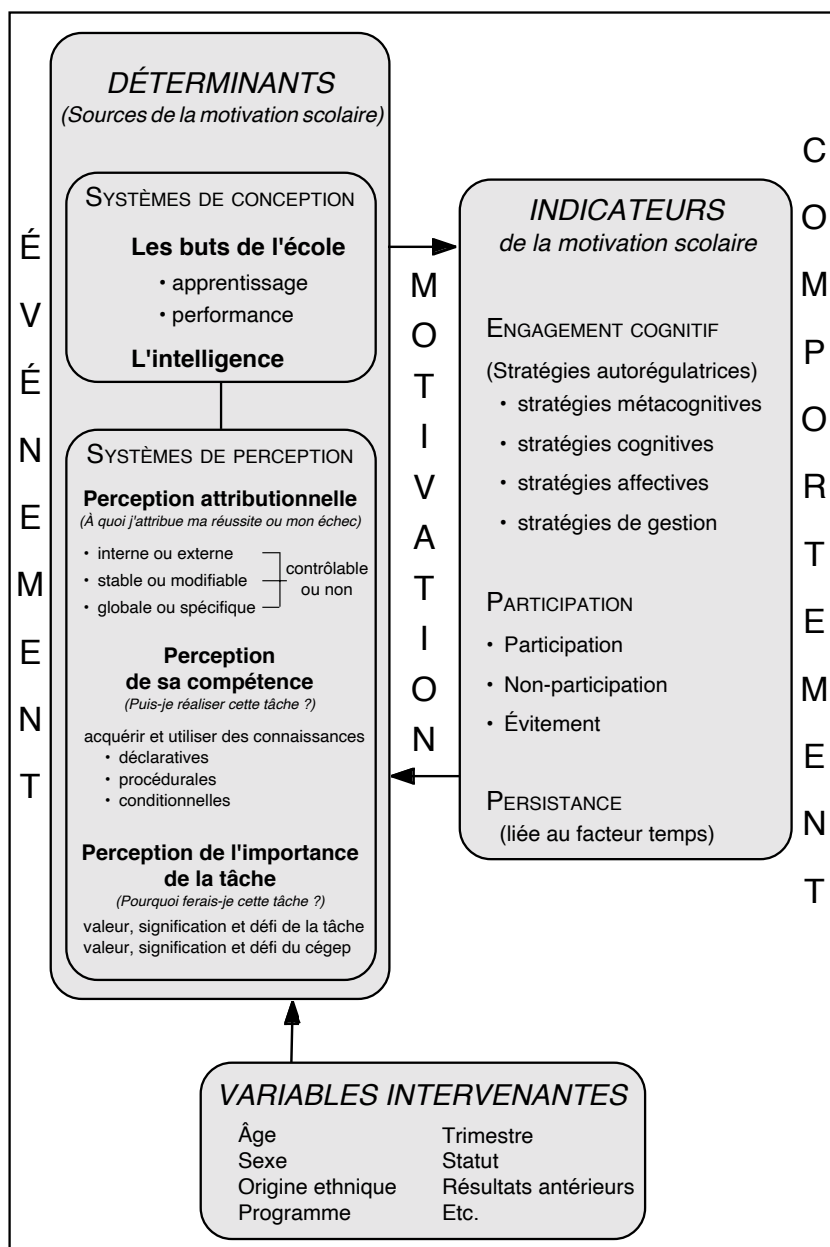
ÉVÉNEMENT

DÉTERMINANTS
(Sources de la motivation scolaire)

SYSTÈMES DE CONCEPTION

Les buts de l'école
• apprentissage
• performance

L'intelligence

SYSTÈMES DE PERCEPTION

Perception attributionnelle
(À quoi j'attribue ma réussite ou mon échec)

• interne ou externe
• stable ou modifiable
• globale ou spécifique
contrôlable ou non

Perception de sa compétence
(Puis-je réaliser cette tâche ?)

acquérir et utiliser des connaissances
• déclaratives
• procédurales
• conditionnelles

Perception de l'importance de la tâche
(Pourquoi ferais-je cette tâche ?)

valeur, signification et défi de la tâche
valeur, signification et défi du cégep

MOTIVATION

INDICATEURS
de la motivation scolaire

ENGAGEMENT COGNITIF
(Stratégies autorégulatrices)
• stratégies métacognitives
• stratégies cognitives
• stratégies affectives
• stratégies de gestion

PARTICIPATION
• Participation
• Non-participation
• Évitement

PERSISTANCE
(liée au facteur temps)

COMPORTEMENT

VARIABLES INTERVENANTES

| | |
|---|---|
| Âge | Trimestre |
| Sexe | Statut |
| Origine ethnique | Résultats antérieurs |
| Programme | Etc. |